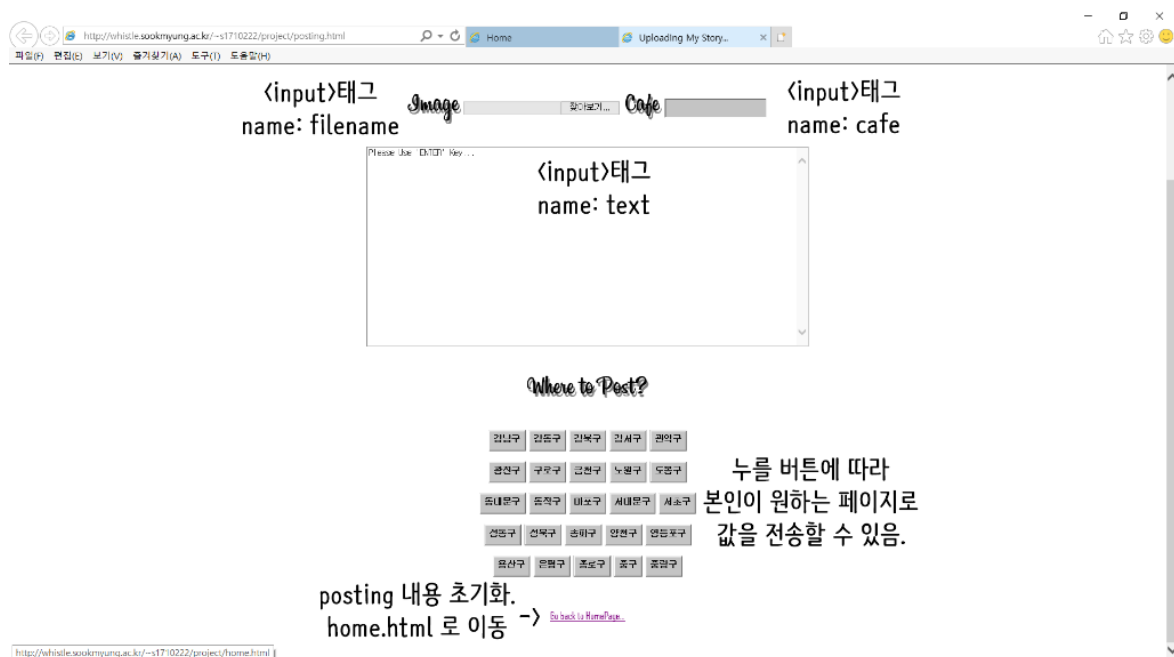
http://whistle.sookmyung.ac.kr/~s1710222/project/posting.html

Home

Uploading My Story...

파일(F) 편집(E) 보기(V) 즐겨찾기(A) 도구(T) 도움말(H)

<input>태그
name: filename

Image

찾아보기...

Cafe

<input>태그
name: cafe

Please Use 'ENTER' Key...

<input>태그
name: text

Where to Post?

| 강남구 | 강동구 | 강북구 | 강서구 | 관악구 |
|---|---|---|---|---|
| 광진구 | 구로구 | 금천구 | 노원구 | 도봉구 |
| 동대문구 | 동작구 | 마포구 | 서대문구 | 서초구 |
| 성동구 | 성북구 | 송파구 | 양천구 | 영등포구 |
| 용산구 | 은평구 | 종로구 | 중구 | 중랑구 |

누를 버튼에 따라
본인이 원하는 페이지로
값을 전송할 수 있음.

posting 내용 초기화.
home.html 로 이동 ->

Go back to HomePage...

http://whistle.sookmyung.ac.kr/~s1710222/project/home.html